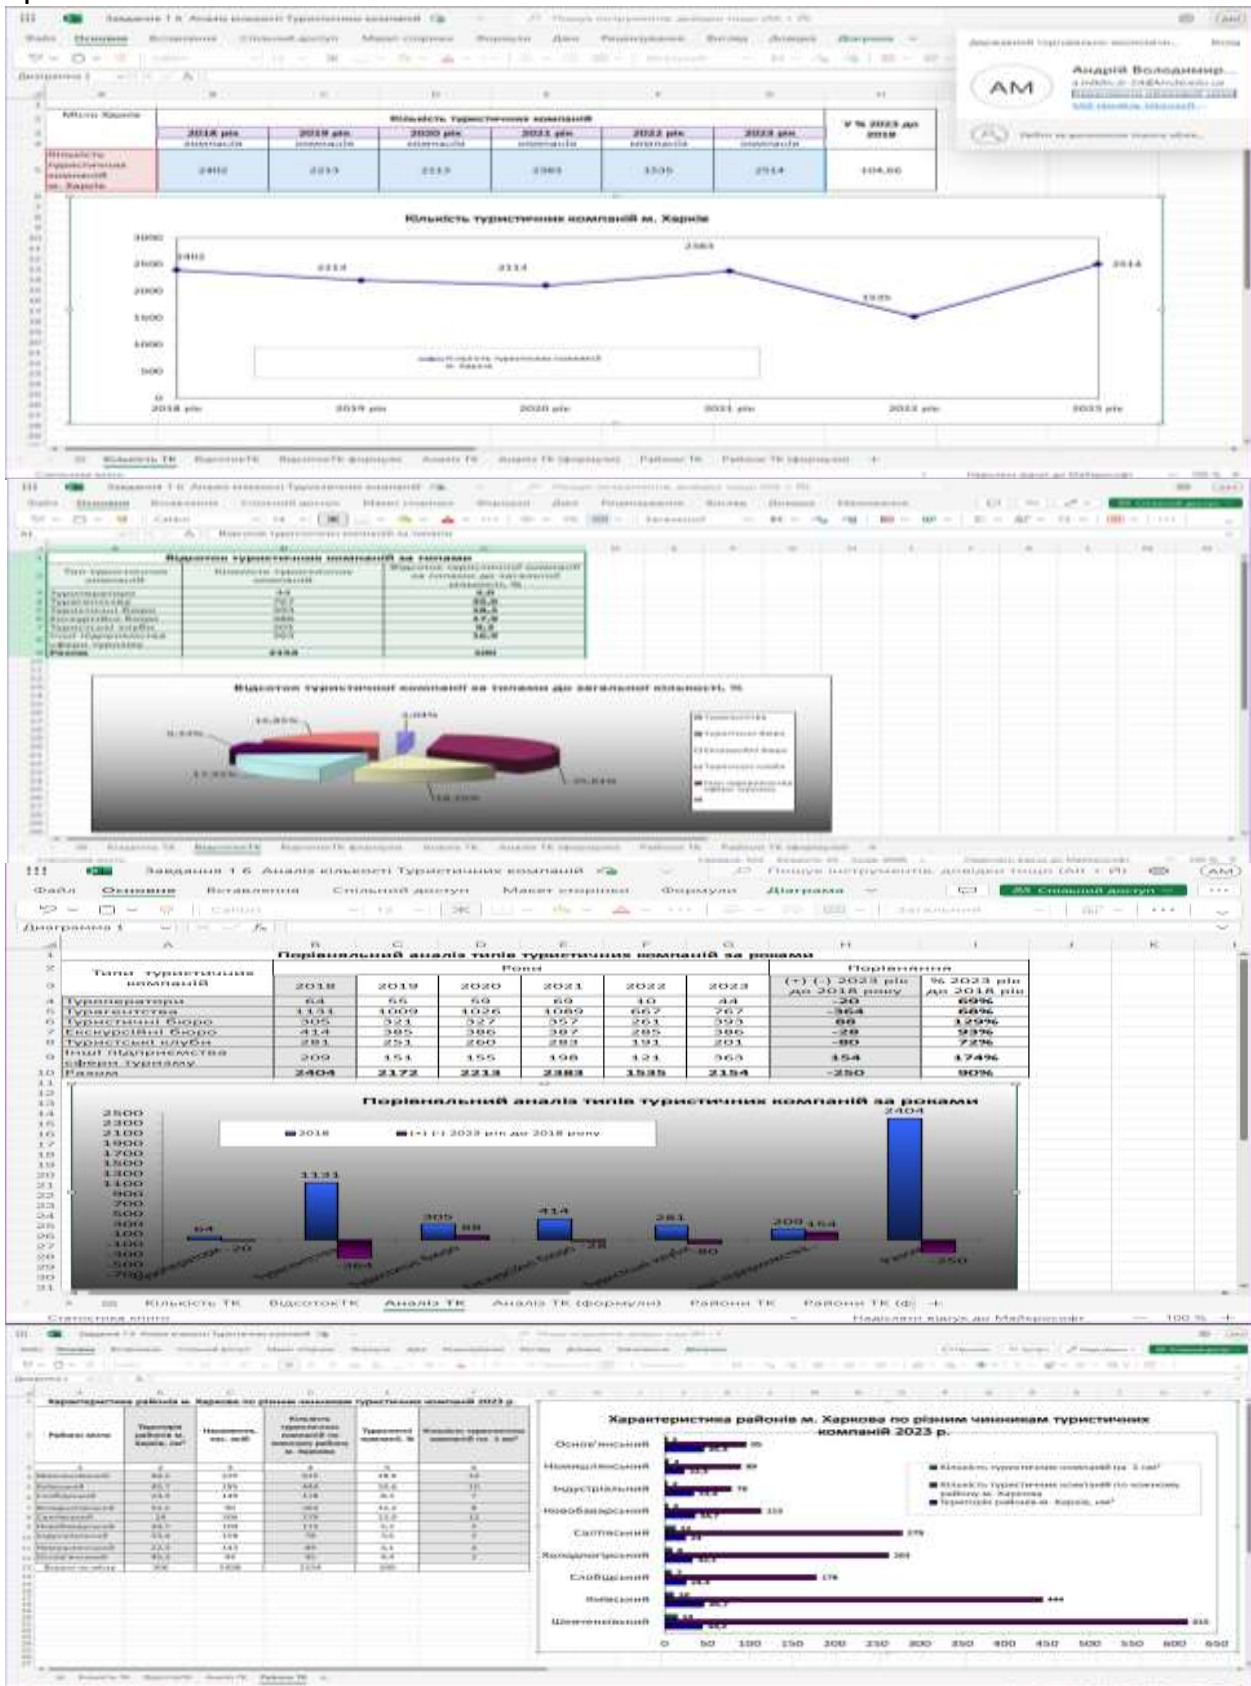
Завдання 1.6. Аналіз кількості Туристичних компаній

Місто Харків

Кількість туристичних компаній

| | 2018 рік | 2019 рік | 2020 рік | 2021 рік | 2022 рік | 2023 рік | У % 2023 до 2018 |
|---|---|---|---|---|---|---|---|
| Кількість туристичних компаній м. Харків | 2402 | 2213 | 2113 | 2383 | 1535 | 2514 | 104,66 |

Кількість туристичних компаній м. Харків

3000, 2500, 2000, 1500, 1000, 500, 0

2402, 2213, 2113, 2383, 1535, 2514

2018 рік, 2019 рік, 2020 рік, 2021 рік, 2022 рік, 2023 рік

Кількість ТК, ВідсотокТК, ВідсотокТК формули, Аналіз ТК, Аналіз ТК (формули), Райони ТК, Райони ТК (формули)

Андрій Володимир...

AM

Відсоток туристичних компаній за типами

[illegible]

Відсоток туристичної компанії за типами до загальної кількості, %

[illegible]

Завдання 1.6. Аналіз кількості Туристичних компаній

Файл Основне Вставлення Спільний доступ Макет сторінки Формули Діаграма

Спільний доступ

Діаграма 1

Порівняльний аналіз типів туристичних компаній за роками

| Типи туристичних компаній | 2018 | 2019 | 2020 | 2021 | 2022 | 2023 | (+) (-) 2023 рік до 2018 року | % 2023 рік до 2018 рік |
|---|---|---|---|---|---|---|---|---|
| Туроператори | 64 | 55 | 59 | 69 | 10 | 44 | -20 | 69% |
| Турагентства | 1131 | 1009 | 1026 | 1089 | 667 | 767 | -364 | 68% |
| Туристичні бюро | 305 | 321 | 327 | 357 | 261 | 393 | 88 | 129% |
| Екскурсійні бюро | 414 | 385 | 386 | 387 | 285 | 386 | -28 | 93% |
| Туристські клуби | 281 | 251 | 260 | 283 | 191 | 201 | -80 | 72% |
| Інші підприємства сфери туризму | 209 | 151 | 155 | 198 | 121 | 363 | 154 | 174% |
| Разом | 2404 | 2172 | 2213 | 2383 | 1535 | 2154 | -250 | 90% |

Порівняльний аналіз типів туристичних компаній за роками

2018 (+) (-) 2023 рік до 2018 року

64, -20, 1131, -364, 305, 88, 414, -28, 281, -80, 209, 154, 2404, -250

Кількість ТК ВідсотокТК Аналіз ТК Аналіз ТК (формули) Райони ТК Райони ТК (ф)

Статистика книги Надіслати відгук до Майкрософт 100 %

Характеристика районів м. Харкова по різним чинникам туристичних компаній 2023 р.

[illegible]

Характеристика районів м. Харкова по різним чинникам туристичних компаній 2023 р.

Основ'янський, Немишлянський, Індустріальний, Новобаварський, Салтівський, Холодногірський, Слобідський, Київський, Шевченківський

Кількість туристичних компаній (на 1 км²)
Кількість туристичних компаній по кожному району м. Харкова
Територія району м. Харків, км²

0 50 100 150 200 250 300 350 400 450 500 550 600 650